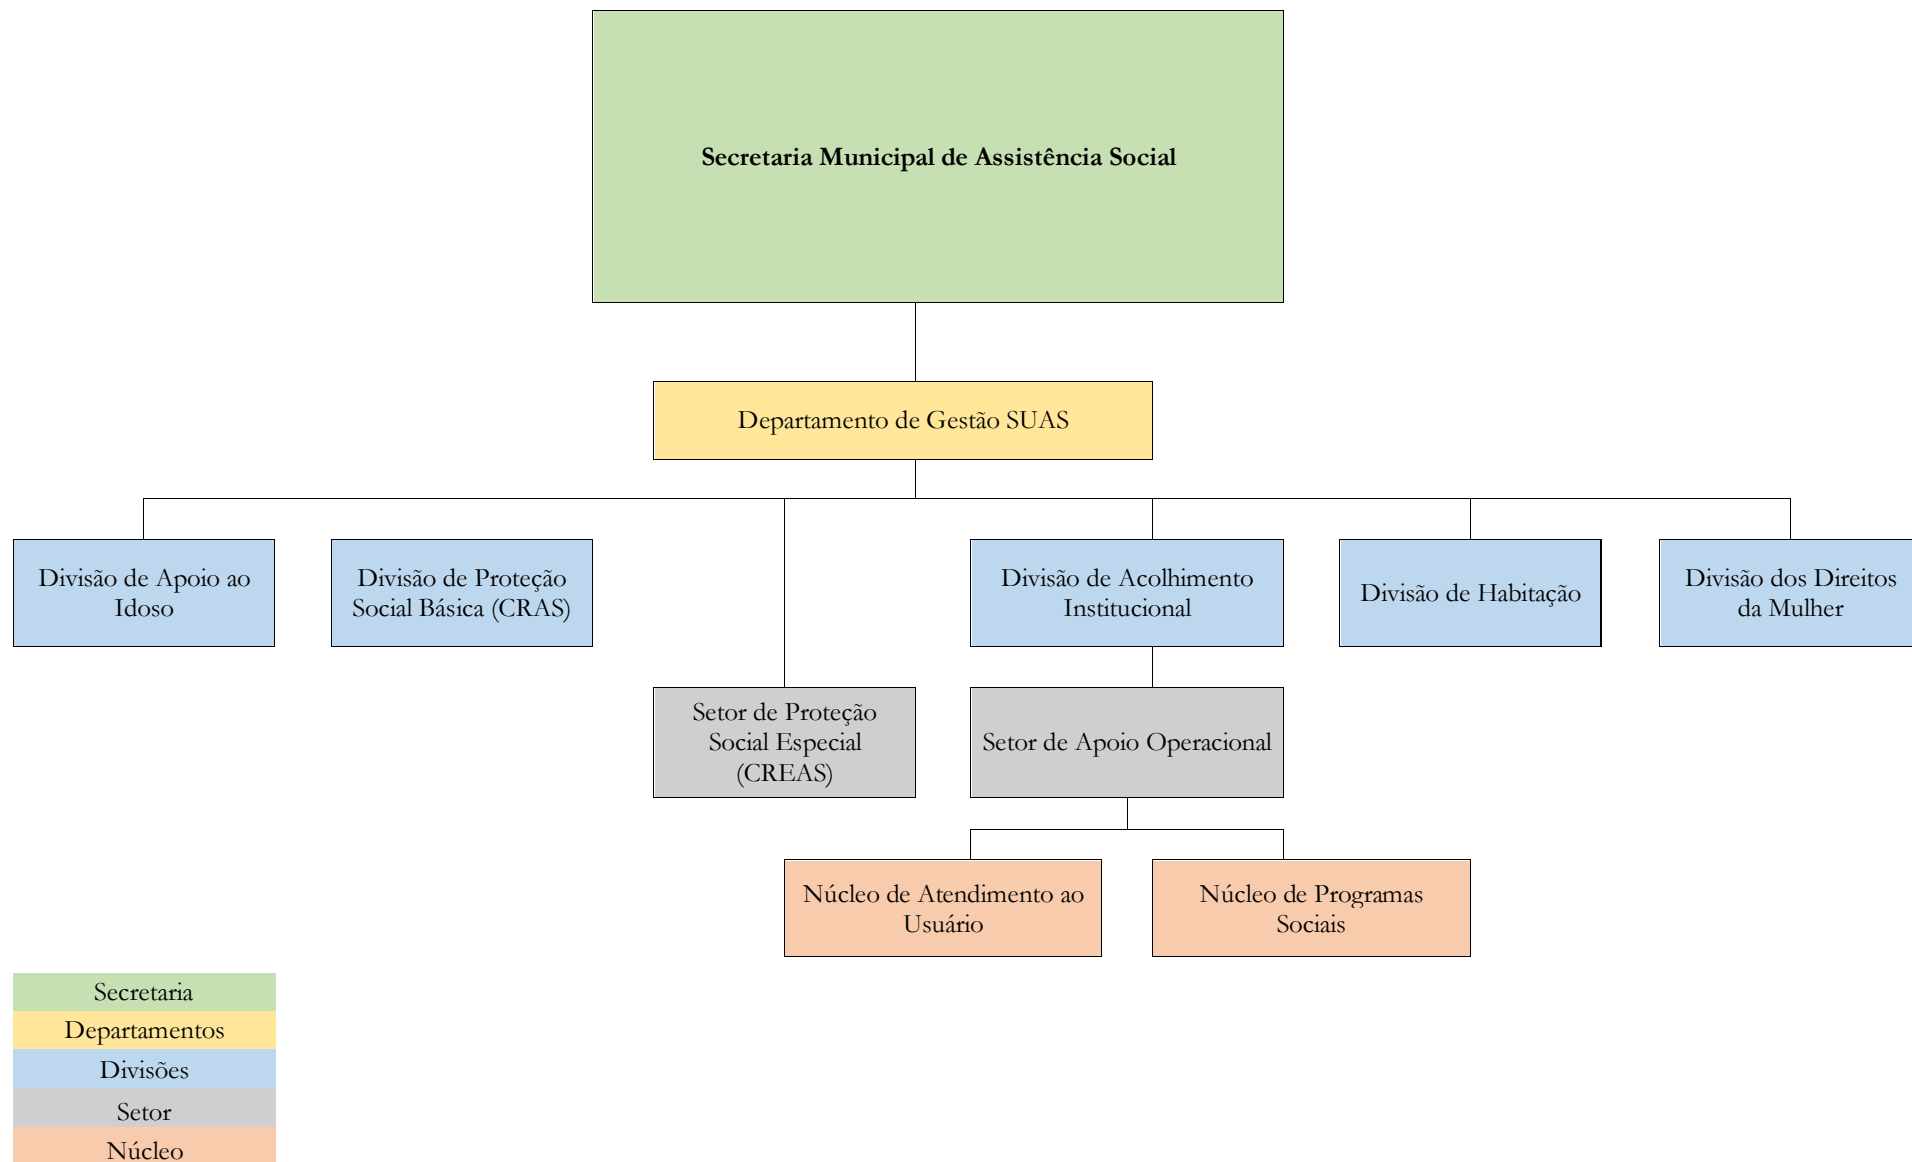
Secretaria Municipal de Assistência Social

Departamento de Gestão SUAS

Divisão de Apoio ao Idoso

Divisão de Proteção Social Básica (CRAS)

Setor de Proteção Social Especial (CREAS)

Divisão de Acolhimento Institucional

Setor de Apoio Operacional

Núcleo de Atendimento ao Usuário

Núcleo de Programas Sociais

Divisão de Habitação

Divisão dos Direitos da Mulher

Secretaria
Departamentos
Divisões
Setor
Núcleo